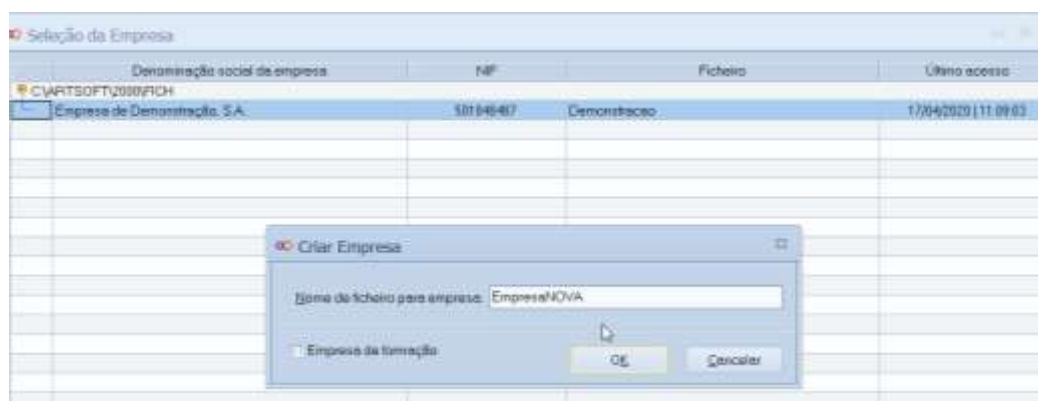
Seleção da Empresa

| Denominação social da empresa | NIF | Ficheiro | Último acesso |
|---|---|---|---|
| C:\ARTSOFT\2000\FICH | | | |
| Empresa de Demonstração, S.A. | 501848487 | Demonstracao | 17/04/2020 11:09:03 |

Criar Empresa

Nome do ficheiro para empresa: EmpresaNOVA

Empresa de formação

OK

Cancelar